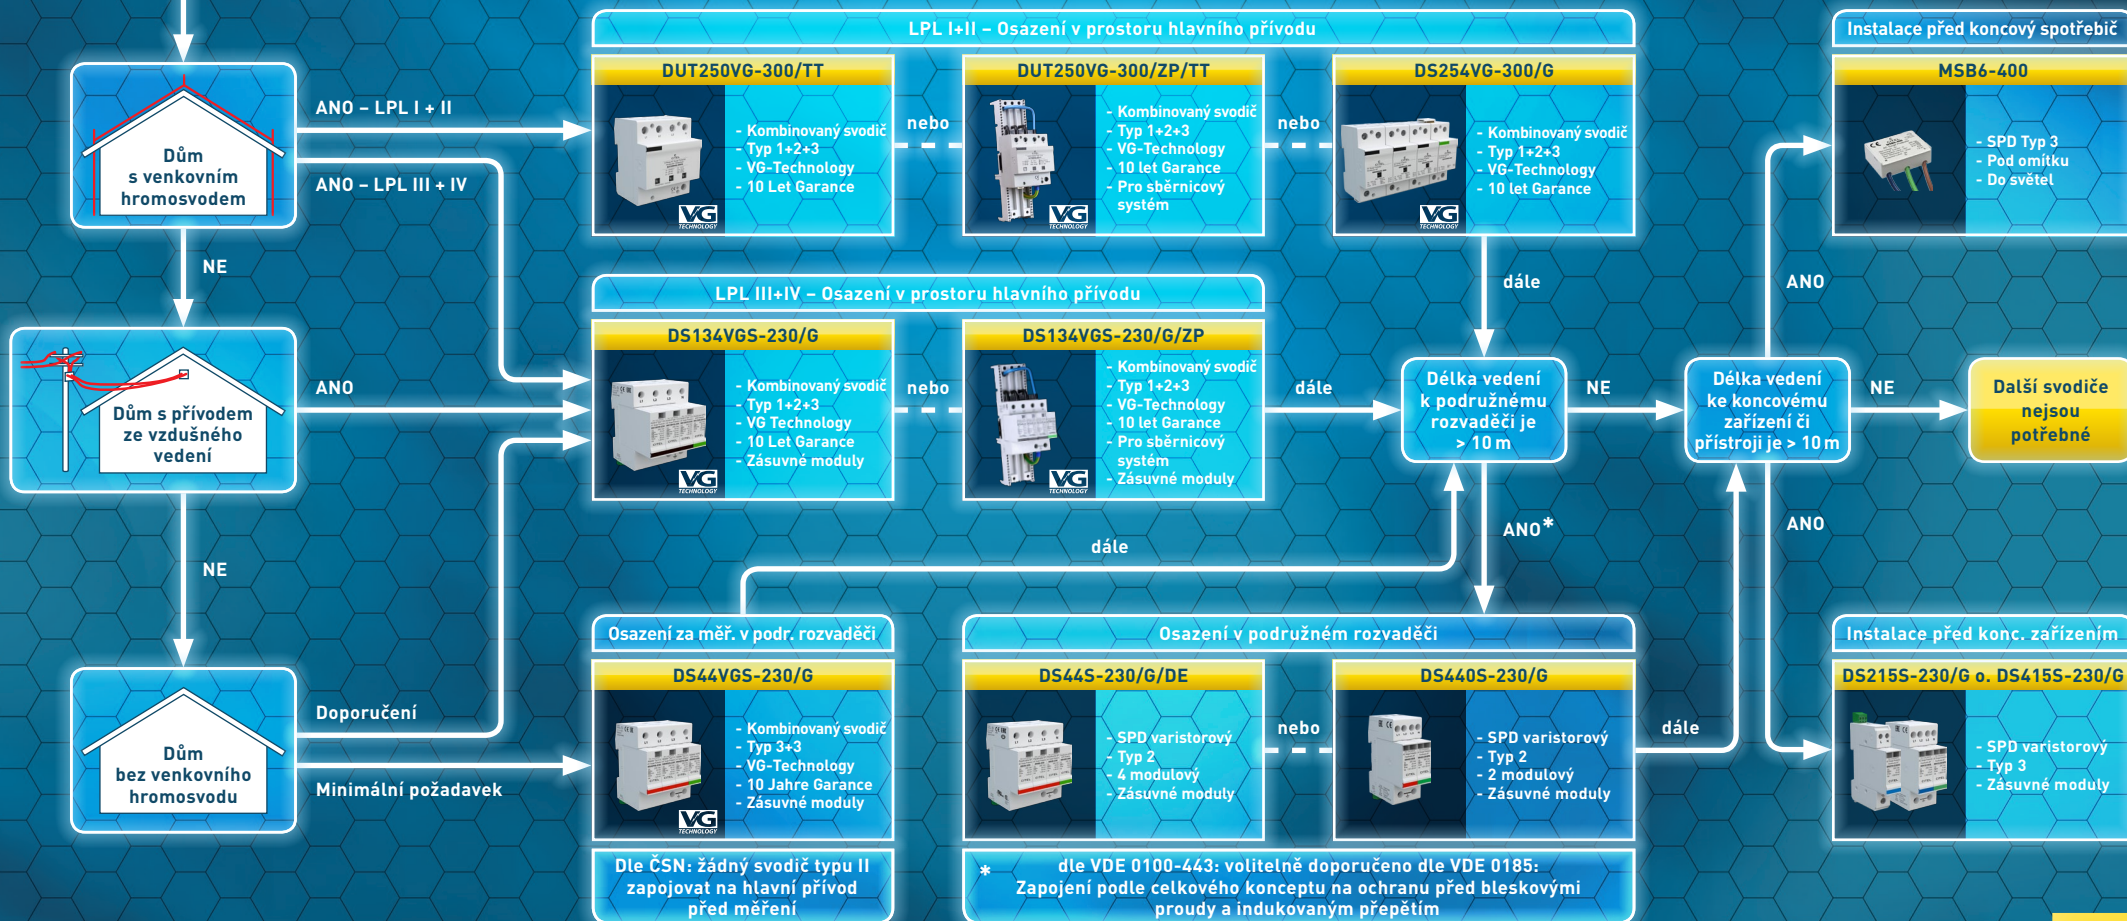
Dům s venkovním hromosvodem

ANO – LPL I + II

ANO – LPL III + IV

NE

Dům s přívodem ze vzdušného vedení

ANO

NE

Dům bez venkovního hromosvodu

Doporučení

Minimální požadavek

LPL I+II – Osazení v prostoru hlavního přívodu

DUT250VG-300/TT
- Kombinovaný svodič
- Typ 1+2+3
- VG-Technology
- 10 Let Garance

nebo

DUT250VG-300/ZP/TT
- Kombinovaný svodič
- Typ 1+2+3
- VG-Technology
- 10 let Garance
- Pro sběrnicový systém

nebo

DS254VG-300/G
- Kombinovaný svodič
- Typ 1+2+3
- VG-Technology
- 10 let Garance

dále

LPL III+IV – Osazení v prostoru hlavního přívodu

DS134VGS-230/G
- Kombinovaný svodič
- Typ 1+2+3
- VG Technology
- 10 Let Garance
- Zásuvné moduly

nebo

DS134VGS-230/G/ZP
- Kombinovaný svodič
- Typ 1+2+3
- VG-Technology
- 10 let Garance
- Pro sběrnicový systém
- Zásuvné moduly

dále

Délka vedení k podružnému rozvaděči je > 10 m

NE

ANO*

dále

Délka vedení ke koncovému zařízení či přístroji je > 10 m

NE

Další svodiče nejsou potřebné

ANO

ANO

Instalace před koncový spotřebič

MSB6-400
- SPD Typ 3
- Pod omítku
- Do světel

Osazení za měř. v podr. rozvaděči

DS44VGS-230/G
- Kombinovaný svodič
- Typ 3+3
- VG-Technology
- 10 Jahre Garance
- Zásuvné moduly

Osazení v podružném rozvaděči

DS44S-230/G/DE
- SPD varistorový
- Typ 2
- 4 modulový
- Zásuvné moduly

nebo

DS440S-230/G
- SPD varistorový
- Typ 2
- 2 modulový
- Zásuvné moduly

dále

Instalace před konc. zařízením

DS215S-230/G o. DS415S-230/G
- SPD varistorový
- Typ 3
- Zásuvné moduly

Dle ČSN: žádný svodič typu II zapojovat na hlavní přívod před měření

* dle VDE 0100-443: volitelně doporučeno dle VDE 0185: Zapojení podle celkového konceptu na ochranu před bleskovými proudy a indukovaným přepětím